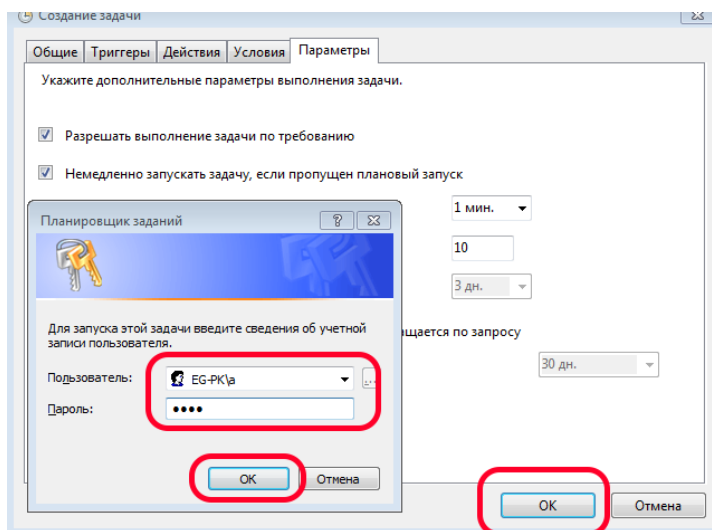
Создание задачи

Общие | Триггеры | Действия | Условия | Параметры

Укажите дополнительные параметры выполнения задачи.

Разрешать выполнение задачи по требованию

Немедленно запускать задачу, если пропущен плановый запуск

Планировщик заданий

1 мин.

10

3 дн.

Для запуска этой задачи введите сведения об учетной записи пользователя.

щается по запросу

30 дн.

Пользователь: EG-PK\a

Пароль: ••••

OK | Отмена

OK | Отмена